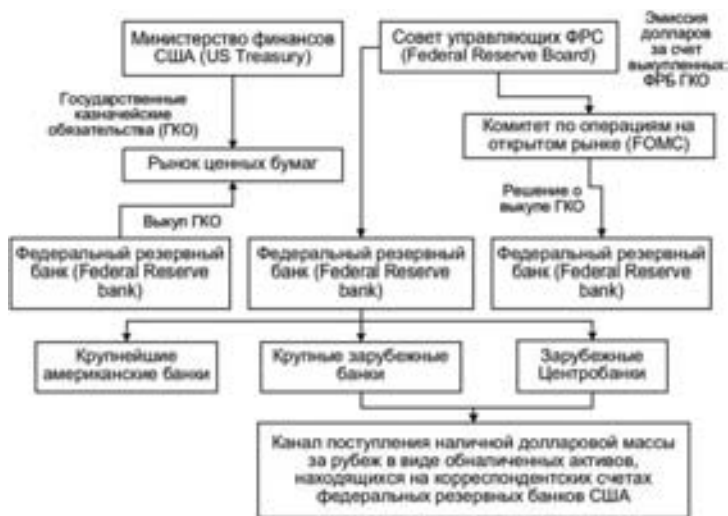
Министерство финансов США (US Treasury)

Совет управляющих ФРС (Federal Reserve Board)

Эмиссия долларов за счет выкупленных ФРБ ГКО

Государственные казначейские обязательства (ГКО)

Комитет по операциям на открытом рынке (FOMC)

Рынок ценных бумаг

Решение о выкупе ГКО

Выкуп ГКО

Федеральный резервный банк (Federal Reserve bank)

Федеральный резервный банк (Federal Reserve bank)

Федеральный резервный банк (Federal Reserve bank)

Крупнейшие американские банки

Крупные зарубежные банки

Зарубежные Центробанки

Канал поступления наличной долларовой массы за рубеж в виде обналиченных активов, находящихся на корреспондентских счетах федеральных резервных банков США